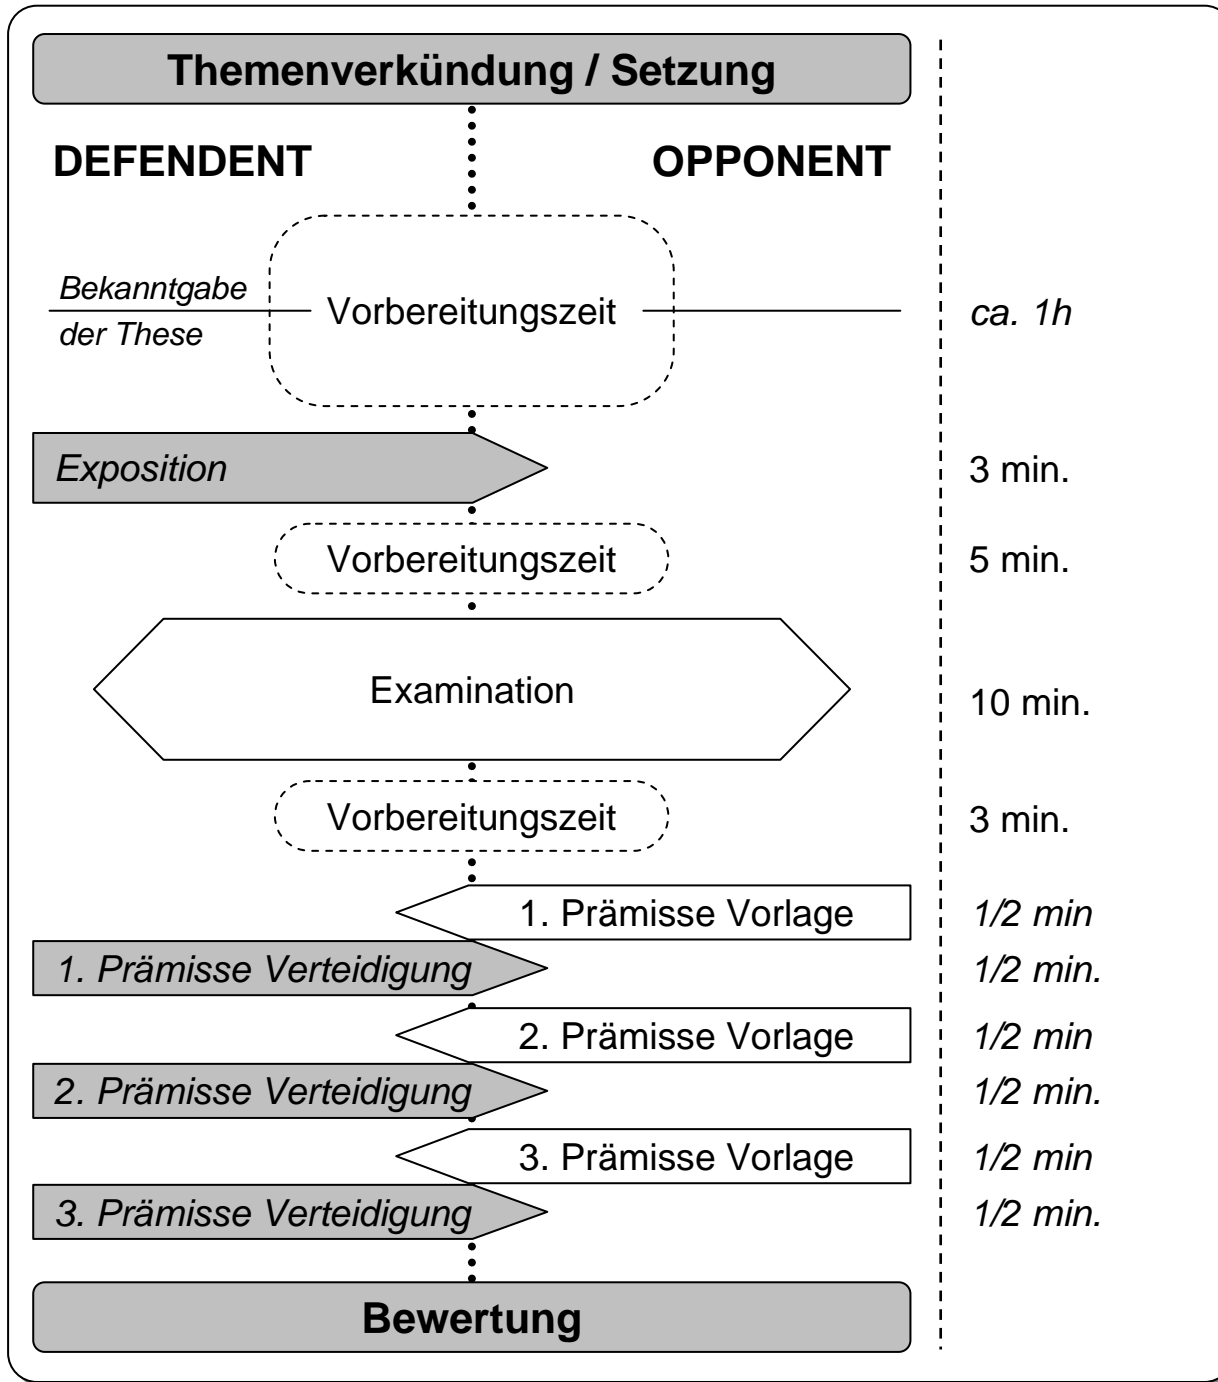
Themenverkündung / Setzung

DEFENDENT

OPPONENT

Bekanntgabe der These

Vorbereitungszeit

ca. 1h

Exposition

3 min.

Vorbereitungszeit

5 min.

Examination

10 min.

Vorbereitungszeit

3 min.

1. Prämisse Vorlage

1/2 min

1. Prämisse Verteidigung

1/2 min.

2. Prämisse Vorlage

1/2 min

2. Prämisse Verteidigung

1/2 min.

3. Prämisse Vorlage

1/2 min

3. Prämisse Verteidigung

1/2 min.

Bewertung